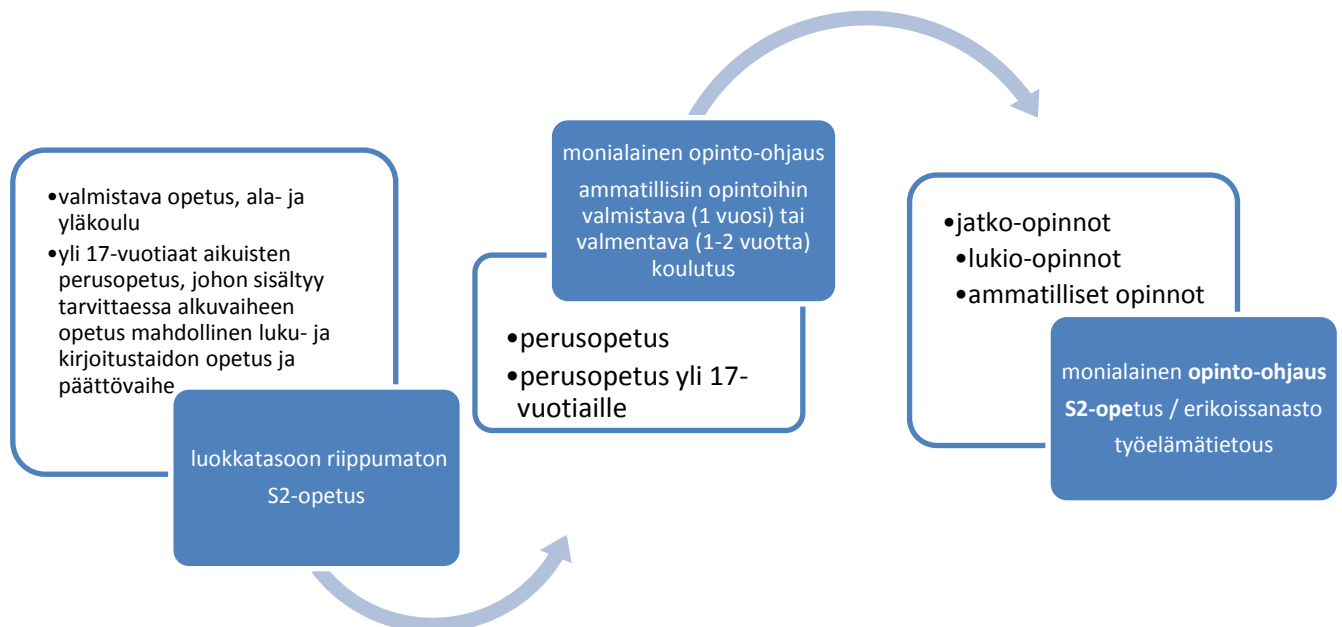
•valmistava opetus, ala- ja yläkoulu
•yli 17-vuotiaat aikuisten perusopetus, johon sisältyy tarvittaessa alkuvaiheen opetus mahdollinen luku- ja kirjoitustaidon opetus ja päättövaihe

luokkatasoon riippumaton S2-opetus

monialainen opinto-ohjaus
ammatillisiin opintoihin valmistava (1 vuosi) tai valmentava (1-2 vuotta) koulutus

•perusopetus
•perusopetus yli 17-vuotiaille

•jatko-opinnot
•lukio-opinnot
•ammatilliset opinnot

monialainen opinto-ohjaus
S2-opetus / erikoissanasto
työelämätietous